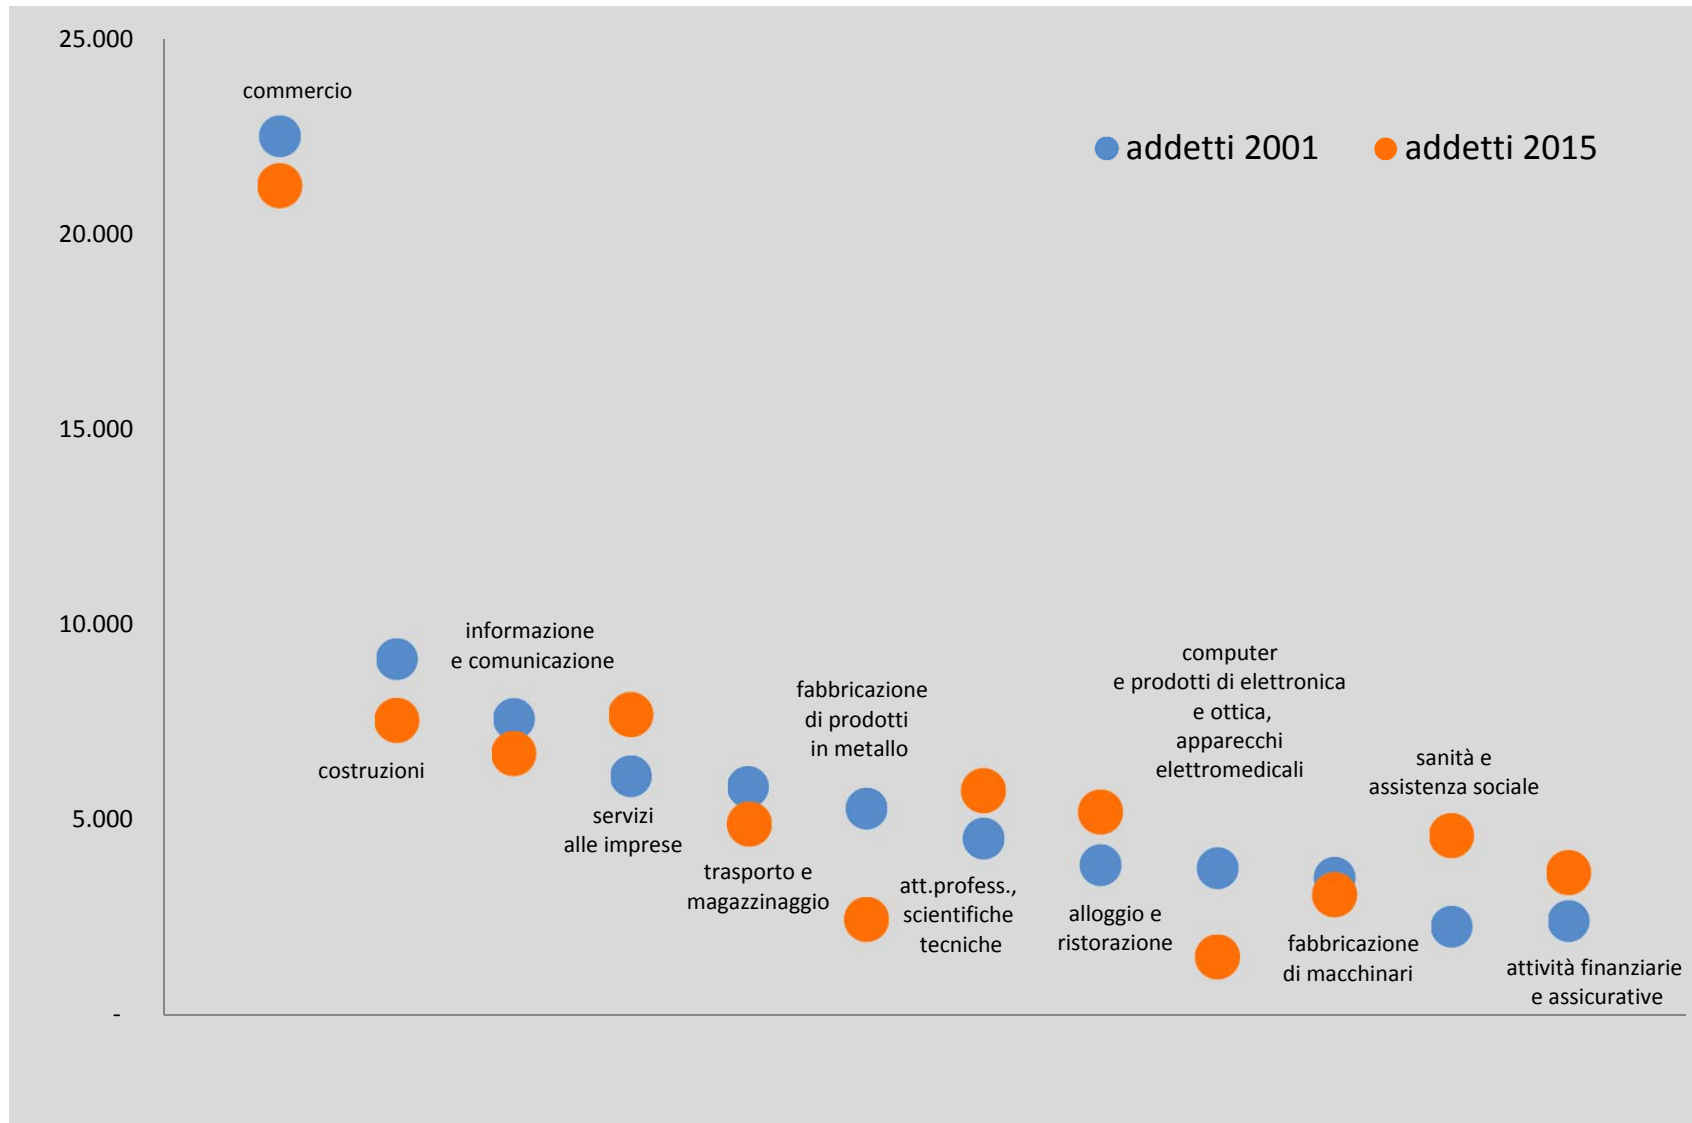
25.000

20.000

15.000

10.000

5.000

-

addetti 2001 addetti 2015

commercio

costruzioni

informazione e comunicazione

servizi alle imprese

trasporto e magazzinaggio

fabbricazione di prodotti in metallo

att.profess., scientifiche tecniche

alloggio e ristorazione

computer e prodotti di elettronica e ottica, apparecchi elettromedicali

fabbricazione di macchinari

sanità e assistenza sociale

attività finanziarie e assicurative